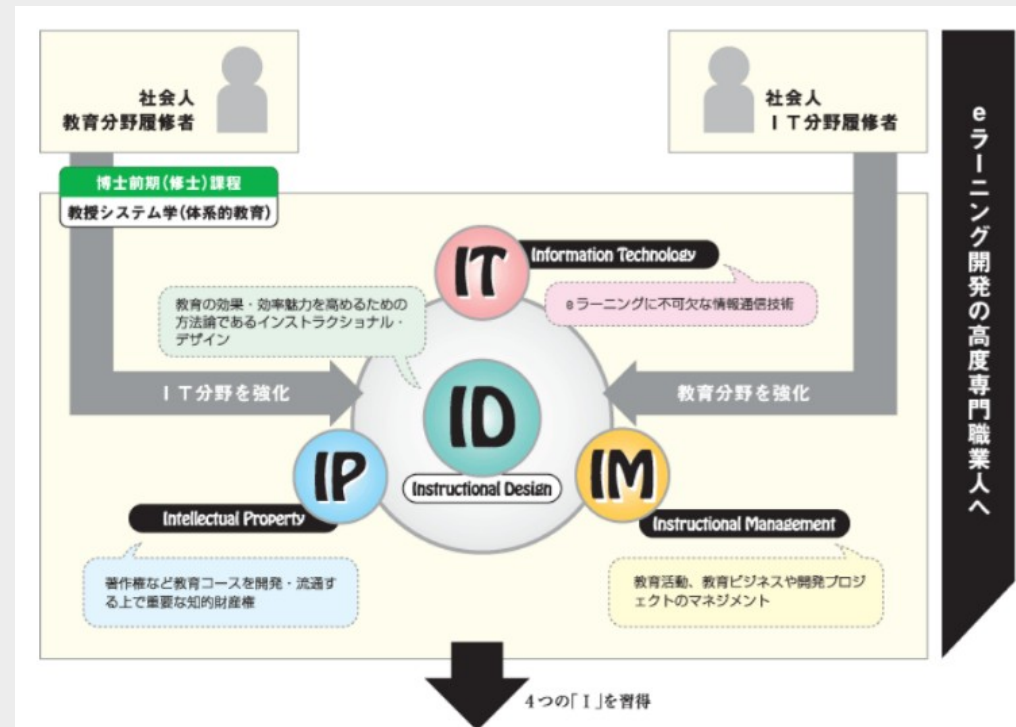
社会人
教育分野履修者

社会人
ＩＴ分野履修者

eラーニング開発の高度専門職業人へ

博士前期（修士）課程

教授システム学（体系的教育）

IT

Information Technology

eラーニングに不可欠な情報通信技術

教育の効果・効率魅力を高めるための方法論であるインストラクショナル・デザイン

ＩＴ分野を強化

教育分野を強化

ID

Instructional Design

IP

Intellectual Property

著作権など教育コースを開発・流通する上で重要な知的財産権

IM

Instructional Management

教育活動、教育ビジネスや開発プロジェクトのマネジメント

４つの「Ｉ」を習得